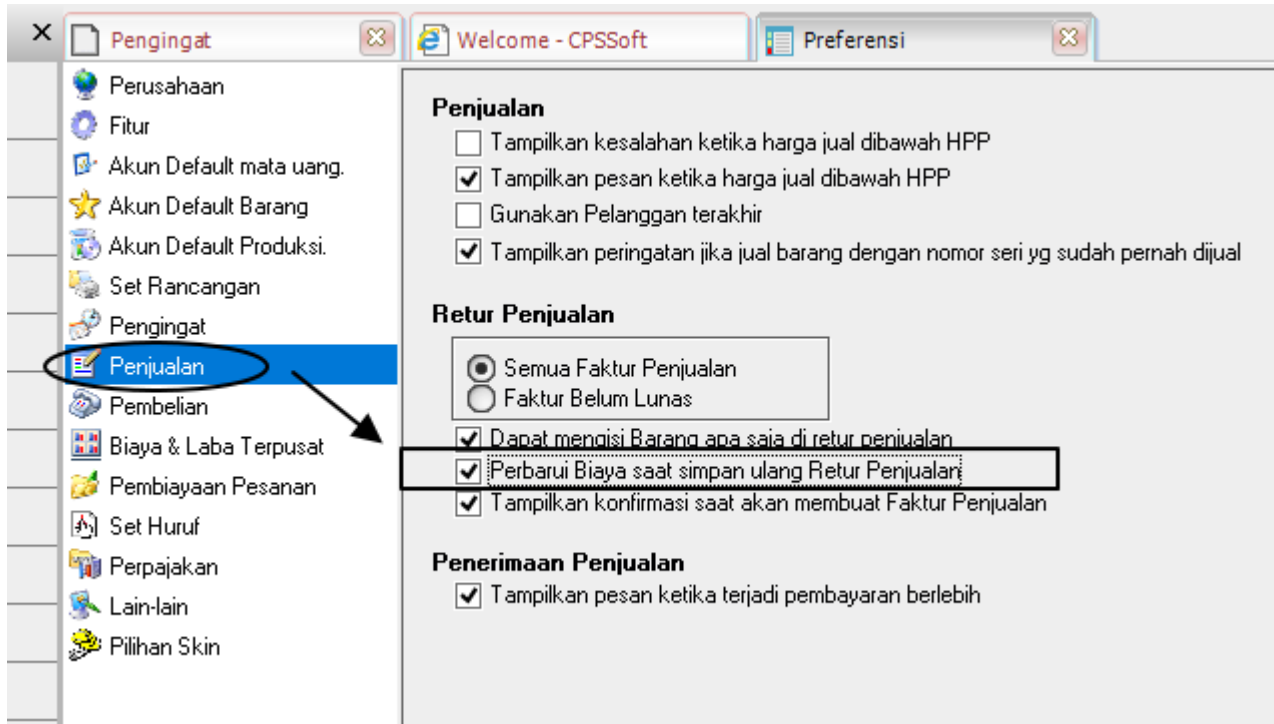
× Pengingat | Welcome - CPSSoft | Preferensi

Perusahaan
Fitur
Akun Default mata uang.
Akun Default Barang
Akun Default Produksi.
Set Rancangan
Pengingat
Penjualan
Pembelian
Biaya & Laba Terpusat
Pembiayaan Pesanan
Set Huruf
Perpajakan
Lain-lain
Pilihan Skin

Penjualan
☐ Tampilkan kesalahan ketika harga jual dibawah HPP
☑ Tampilkan pesan ketika harga jual dibawah HPP
☐ Gunakan Pelanggan terakhir
☑ Tampilkan peringatan jika jual barang dengan nomor seri yg sudah pernah dijual

Retur Penjualan
◉ Semua Faktur Penjualan
○ Faktur Belum Lunas
☑ Dapat mengisi Barang apa saja di retur penjualan
☑ Perbarui Biaya saat simpan ulang Retur Penjualan
☑ Tampilkan konfirmasi saat akan membuat Faktur Penjualan

Penerimaan Penjualan
☑ Tampilkan pesan ketika terjadi pembayaran berlebih